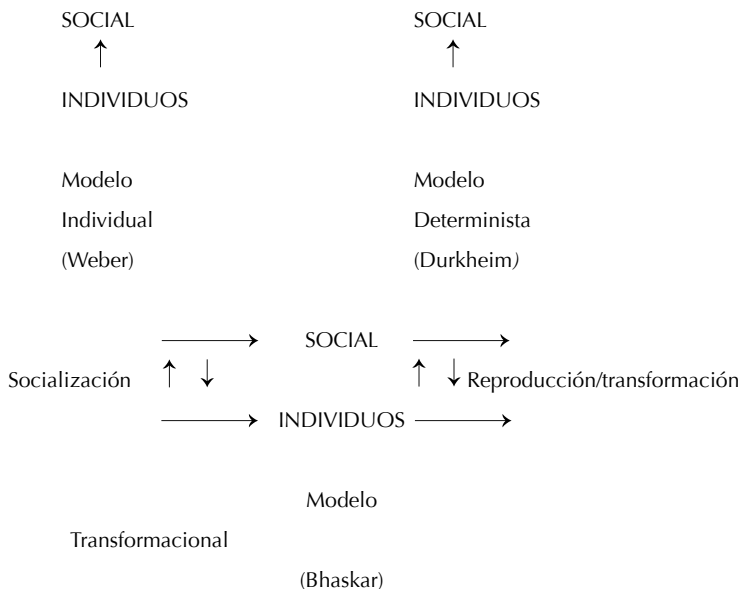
SOCIAL
↑
INDIVIDUOS

Modelo
Individual
(Weber)

SOCIAL
↑
INDIVIDUOS

Modelo
Determinista
(Durkheim)

→ SOCIAL →
Socialización ↑ ↓ ↑ ↓ Reproducción/transformación
→ INDIVIDUOS →

Modelo
Transformacional
(Bhaskar)